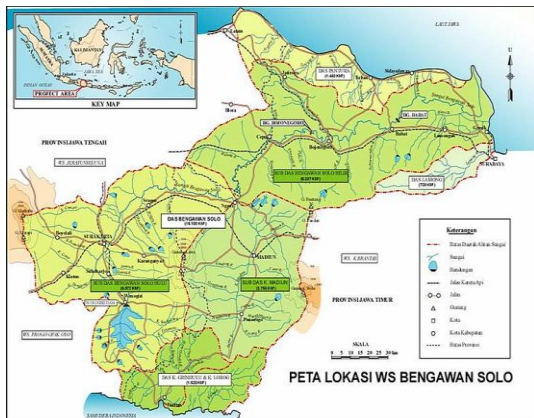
PROJECT AREA
KEY MAP
LAUT JAWA
PROVINSI JAWA TENGAH
DAS PANTURA
BG. BOJONEGORO
BG. BABAT
SUB DAS BENGAWAN SOLO HILIR
DAS LAMONG
DAS BENGAWAN SOLO
SURABAYA
SURAKARTA
SUB DAS BENGAWAN SOLO HULU
SUB DAS K. MADIUN
MADIUN
WS. BRANTAS
PROVINSI JAWA TIMUR
DAS K. GRINDULU & K. LOROG
Keterangan
Batas Daerah Aliran Sungai
Sungai
Bendungan
Jalan Kereta Api
Jalan
Gunung
Kota
Kota Kabupaten
Batas Provinsi
SKALA
0 5 10 15 20 25 30 km
PETA LOKASI WS BENGAWAN SOLO
U